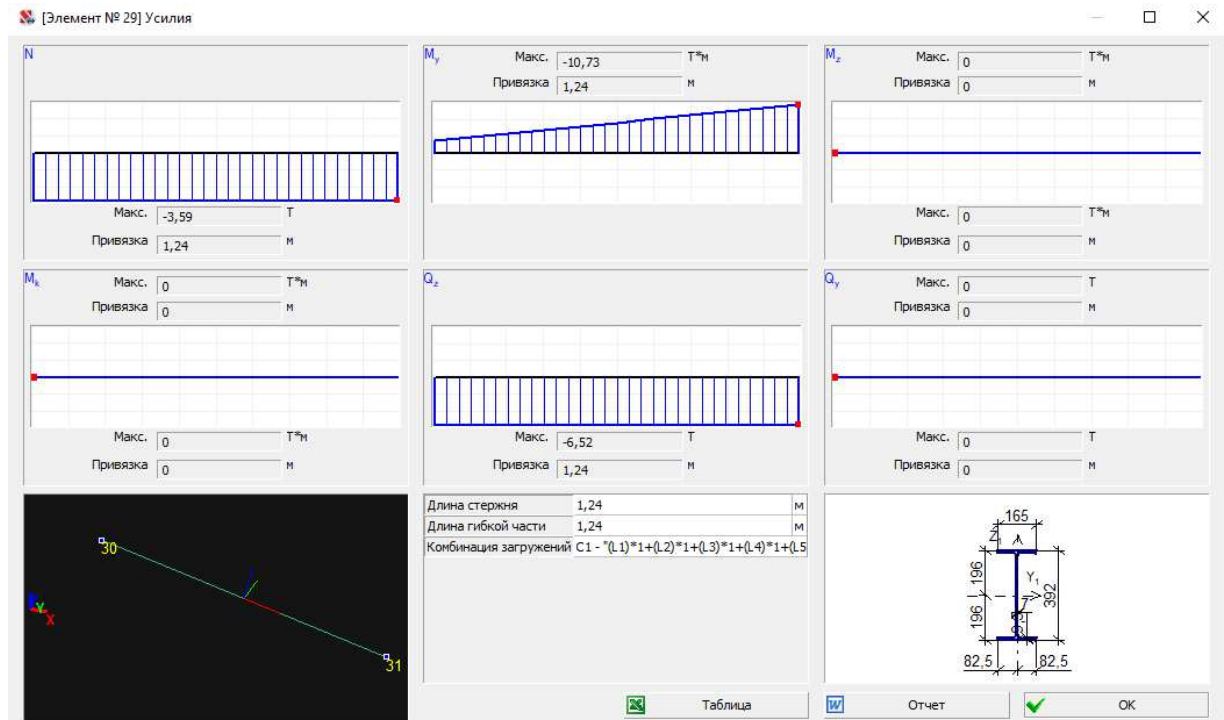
[Элемент № 29] Усилия

N

Макс. -3,59 Т
Привязка 1,24 м

$M_y$
Макс. -10,73 Т*м
Привязка 1,24 м

$M_z$
Макс. 0 Т*м
Привязка 0 м

Макс. 0 Т*м
Привязка 0 м

$M_k$
Макс. 0 Т*м
Привязка 0 м

Макс. 0 Т*м
Привязка 0 м

$Q_z$

Макс. -6,52 Т
Привязка 1,24 м

$Q_y$
Макс. 0 Т
Привязка 0 м

Макс. 0 Т
Привязка 0 м

30
31
X

| Длина стержня | 1,24 | м |
|---|---|---|
| Длина гибкой части | 1,24 | м |
| Комбинация загружений | C1 - "(L1)*1+(L2)*1+(L3)*1+(L4)*1+(L5 | |

165
$Z_1$
$Y_1$
196
196
392
82,5
82,5

Таблица
Отчет
OK